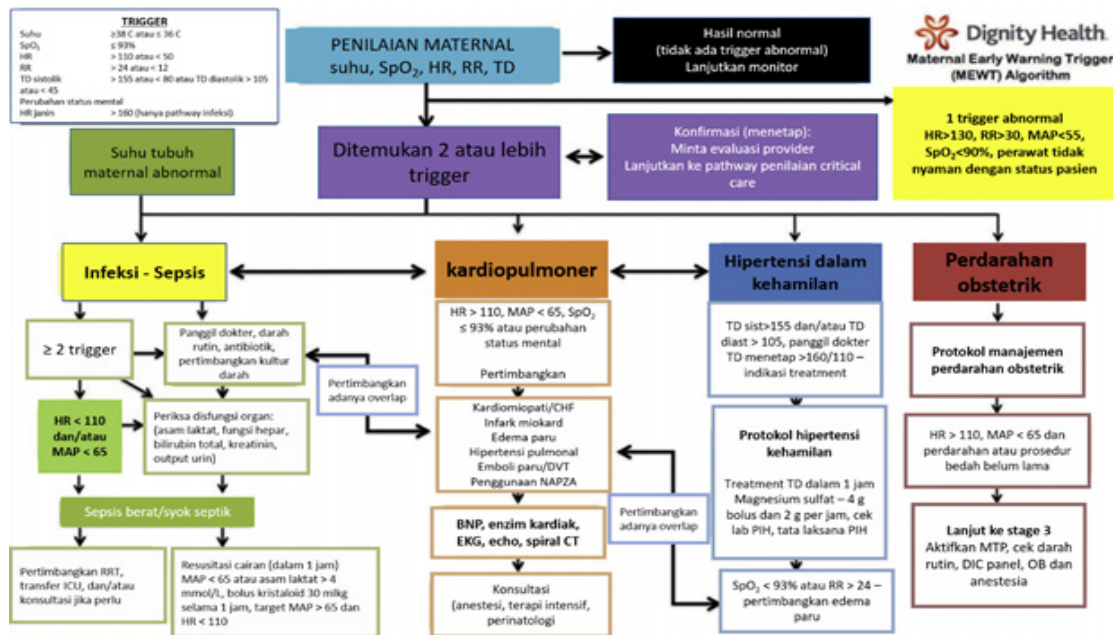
TRIGGER

| | |
|---|---|
| Suhu | ≥38 C atau ≤ 36 C |
| $SpO_2$ | ≤ 93% |
| HR | > 110 atau < 50 |
| RR | > 24 atau < 12 |
| TD sistolik | > 155 atau < 80 atau TD diastolik > 105 atau < 45 |
| Perubahan status mental | |
| HR janin | > 160 (hanya pathway infeksi) |

PENILAIAN MATERNAL suhu, $SpO_2$, HR, RR, TD

Hasil normal (tidak ada trigger abnormal) Lanjutkan monitor

Dignity Health.

Maternal Early Warning Trigger (MEWT) Algorithm

1 trigger abnormal HR>130, RR>30, MAP<55, $SpO_2$<90%, perawat tidak nyaman dengan status pasien

Suhu tubuh maternal abnormal

Ditemukan 2 atau lebih trigger

Konfirmasi (menetap): Minta evaluasi provider Lanjutkan ke pathway penilaian critical care

Infeksi - Sepsis

kardiopulmoner

Hipertensi dalam kehamilan

Perdarahan obstetrik

≥ 2 trigger

Panggil dokter, darah rutin, antibiotik, pertimbangkan kultur darah

Pertimbangkan adanya overlap

HR < 110 dan/atau MAP < 65

Periksa disfungsi organ: (asam laktat, fungsi hepar, bilirubin total, kreatinin, output urin)

Sepsis berat/syok septik

Pertimbangkan RRT, transfer ICU, dan/atau konsultasi jika perlu

Resusitasi cairan (dalam 1 jam) MAP < 65 atau asam laktat > 4 mmol/L, bolus kristaloid 30 ml/kg selama 1 jam, target MAP > 65 dan HR < 110

HR > 110, MAP < 65, $SpO_2$ ≤ 93% atau perubahan status mental

Pertimbangkan

Kardiomiopati/CHF
Infark miokard
Edema paru
Hipertensi pulmonal
Emboli paru/DVT
Penggunaan NAPZA

BNP, enzim kardiak, EKG, echo, spiral CT

Konsultasi (anestesi, terapi intensif, perinatologi)

Pertimbangkan adanya overlap

TD sist>155 dan/atau TD diast > 105, panggil dokter TD menetap >160/110 – indikasi treatment

Protokol hipertensi kehamilan

Treatment TD dalam 1 jam Magnesium sulfat – 4 g bolus dan 2 g per jam, cek lab PIH, tata laksana PIH

$SpO_2$ < 93% atau RR > 24 – pertimbangkan edema paru

Protokol manajemen perdarahan obstetrik

HR > 110, MAP < 65 dan perdarahan atau prosedur bedah belum lama

Lanjut ke stage 3
Aktifkan MTP, cek darah rutin, DIC panel, OB dan anestesia